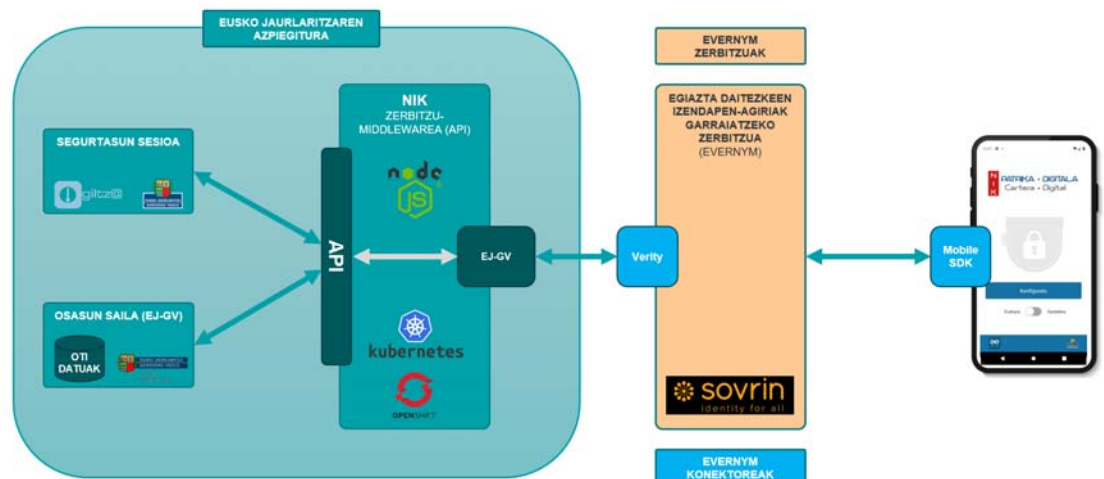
EUSKO JAURLARITZAREN AZPIEGITURA

SEGURTASUN SESIOA

giltza

OSASUN SAILA (EJ-GV)

OTI DATUAK

API

NIK ZERBITZU-MIDDLEWAREA (API)

node JS

kubernetes

OPENSHIFT

EJ-GV

EVERNYM ZERBITZUAK

EGIAZTA DAITEZKEEN IZENDAPEN-AGIRIAK GARRAIATZEKO ZERBITZUA (EVERNYM)

Verity

sovrin
identity for all

EVERNYM KONEKTOREAK

Mobile SDK

NIK
PATRIKA • DIGITALA
Cartera • Digital

Konfiguratu